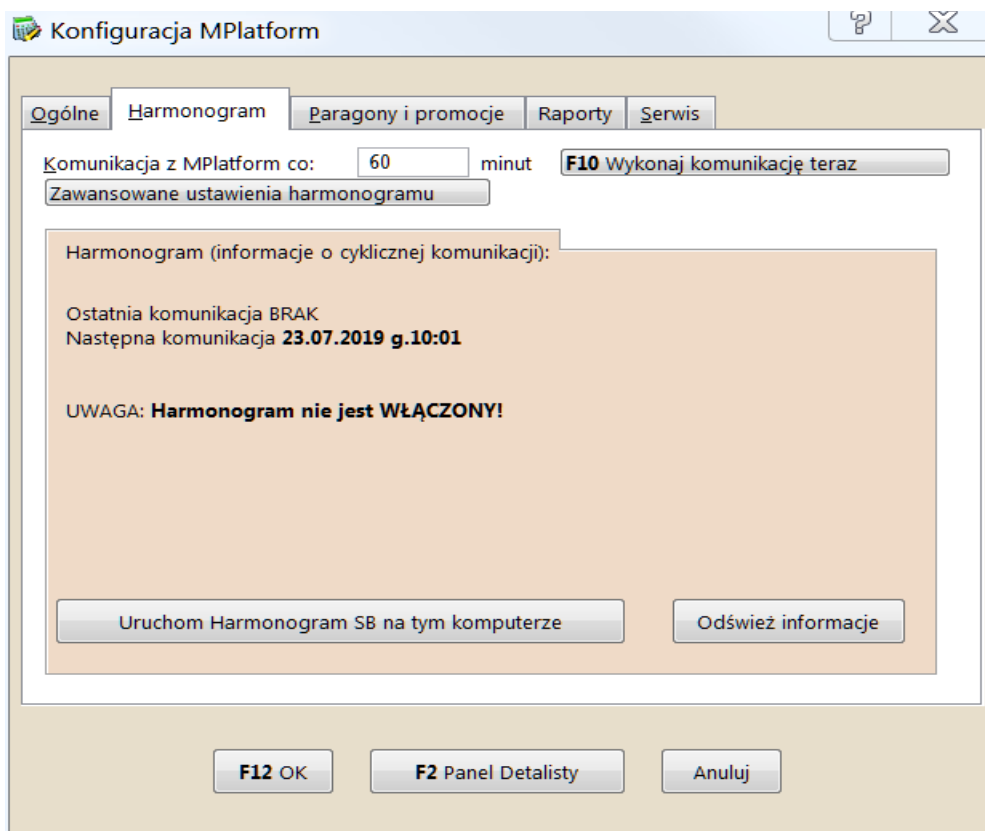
Konfiguracja MPlatform

Ogólne | Harmonogram | Paragony i promocje | Raporty | Serwis

Komunikacja z MPlatform co: 60 minut

F10 Wykonaj komunikację teraz

Zawansowane ustawienia harmonogramu

Harmonogram (informacje o cyklicznej komunikacji):

Ostatnia komunikacja BRAK
Następna komunikacja **23.07.2019 g.10:01**

UWAGA: **Harmonogram nie jest WŁĄCZONY!**

Uruchom Harmonogram SB na tym komputerze

Odśwież informacje

F12 OK

F2 Panel Detalisty

Anuluj